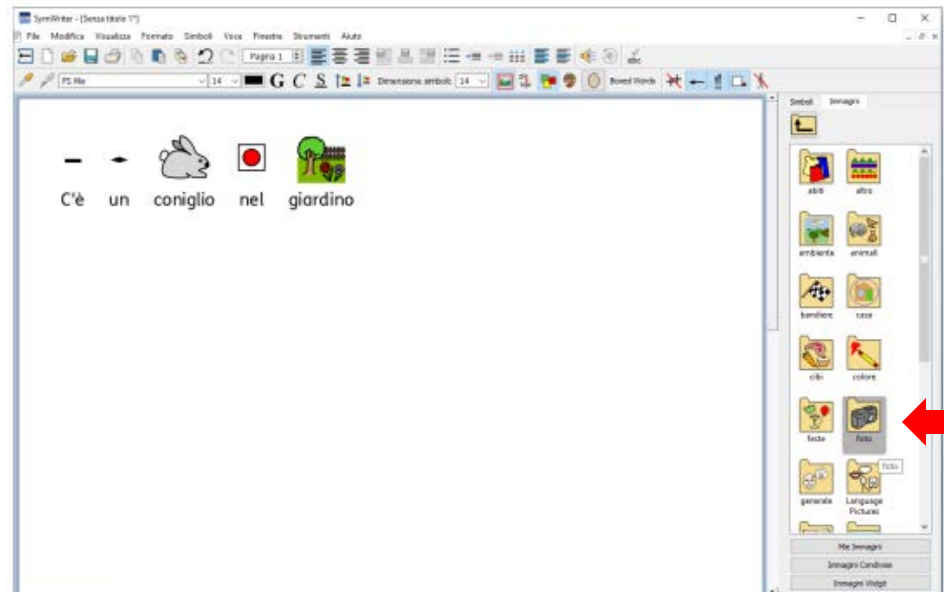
SymWriter - [Senza titolo 1*]

File Modifica Visualizza Formato Simboli Voce Finestra Strumenti Aiuto

Pagina 1

FS Me 14 G C S Dimensione simboli 14 Boxed Words

C'è un coniglio nel giardino

Simboli Immagini

abiti altro

ambiente animali

bandiere casa

cibi colore

feste foto

foto

generale Language Pictures

Mie Immagini

Immagini Condivise

Immagini Widgit